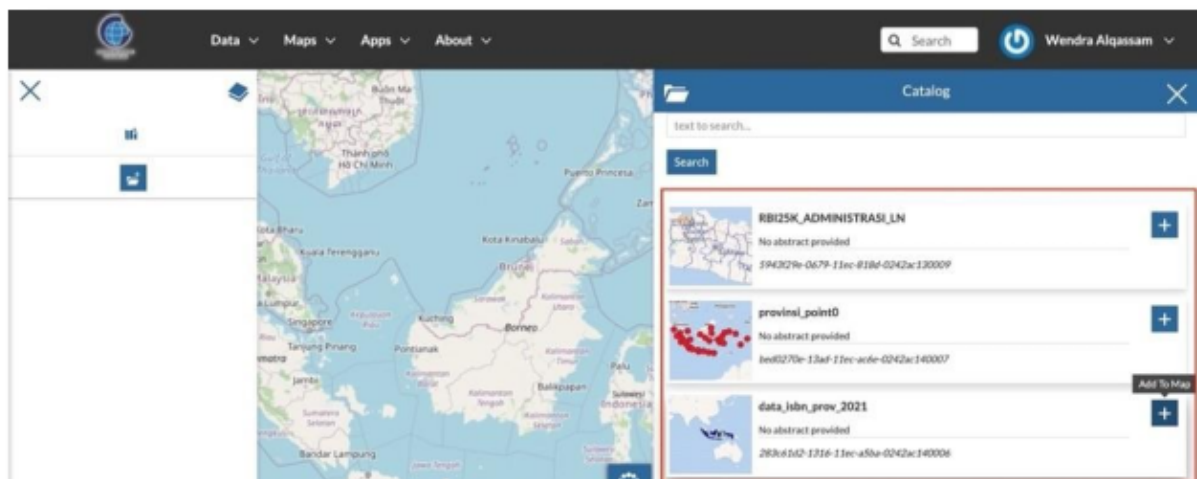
Data ∨ Maps ∨ Apps ∨ About ∨

Search

Wendra Alqassam ∨

Catalog

text to search...

Search

Thành phố Hồ Chí Minh

Puerto Princesa

Kota Bharu

Kuala Terengganu

Kota Kinabalu

Brunei

Malaysia

Kuching

Borneo

Singapore

Tanjung Pinang

Pontianak

Palu

Balikpapan

Sulawesi

Indonesia

Jambi

Bandar Lampung

RBI25K_ADMINISTRASI_LN

No abstract provided

5943f29e-0679-11ec-818d-0242ac130009

provinsi_point0

No abstract provided

bed0270e-13ad-11ec-ac6e-0242ac140007

Add To Map

data_isbn_prov_2021

No abstract provided

283c61d2-1316-11ec-a5ba-0242ac140006